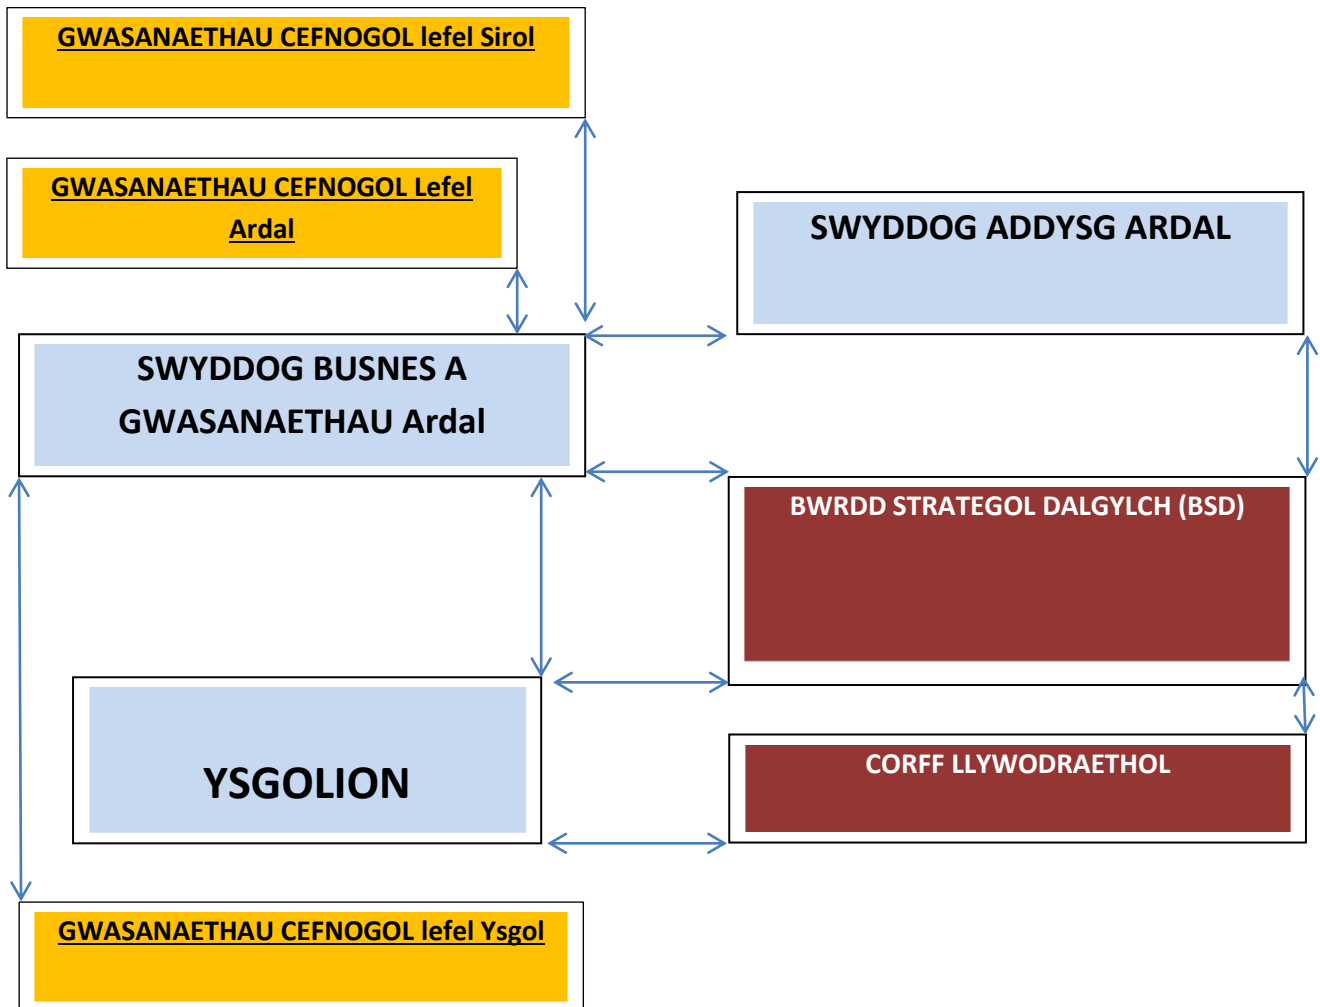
GWASANAETHAU CEFNOGOL lefel Sirol

GWASANAETHAU CEFNOGOL Lefel Ardal

SWYDDOG ADDYSG ARDAL

SWYDDOG BUSNES A GWASANAETHAU Ardal

BWRDD STRATEGOL DALGYLCH (BSD)

YSGOLION

CORFF LLYWODRAETHOL

GWASANAETHAU CEFNOGOL lefel Ysgol